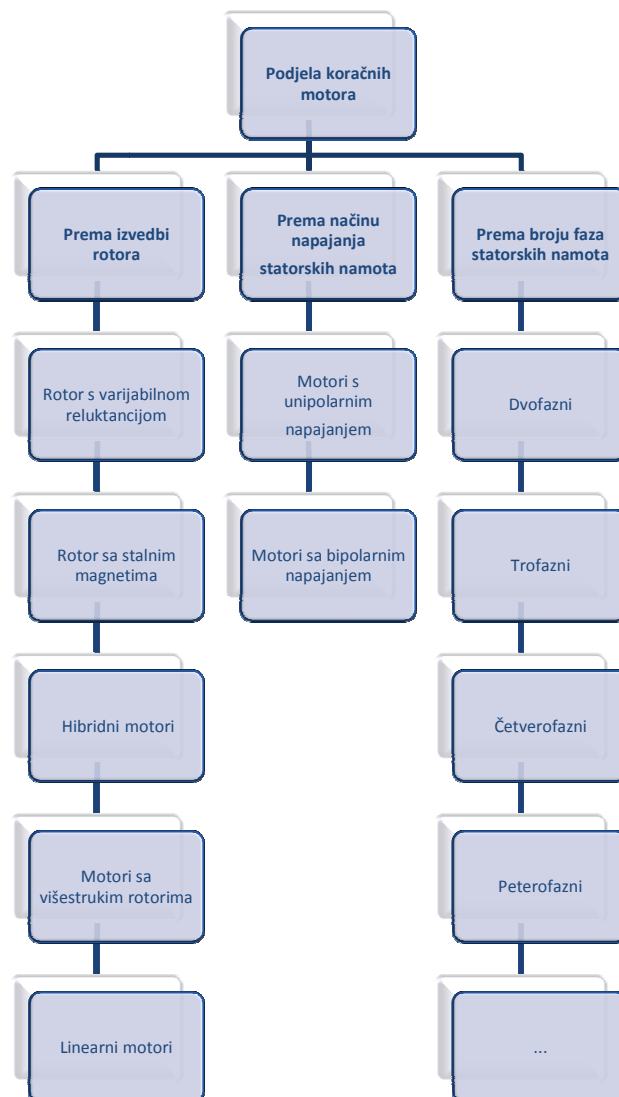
Podjela koračnih motora

Prema izvedbi rotora

Rotor s varijabilnom reluktancijom

Rotor sa stalnim magnetima

Hibridni motori

Motori sa višestrukim rotorima

Linearni motori

Prema načinu napajanja statorskih namota

Motori s unipolarnim napajanjem

Motori sa bipolarnim napajanjem

Prema broju faza statorskih namota

Dvofazni

Trofazni

Četverofazni

Peterofazni

...